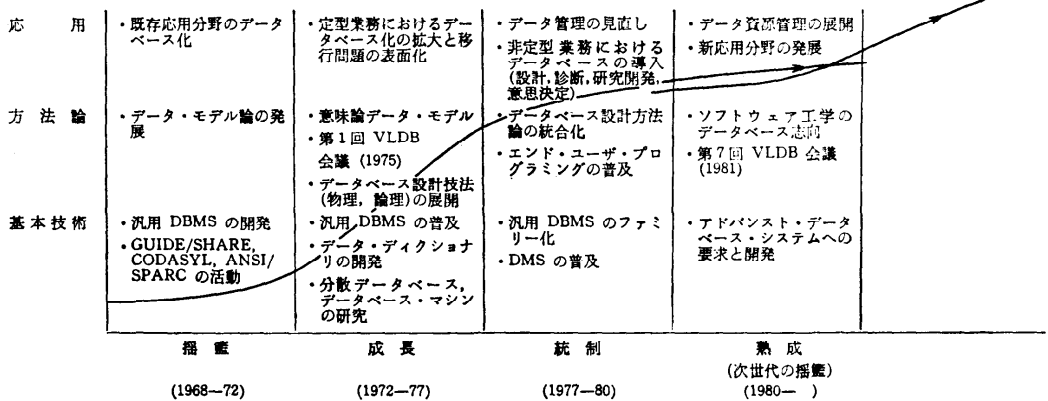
| | | | | |
|---|---|---|---|---|
| 応　用 | ・既存応用分野のデータベース化 | ・定型業務におけるデータベース化の拡大と移行問題の表面化 | ・データ管理の見直し<br>・非定型業務におけるデータベースの導入（設計，診断，研究開発，意思決定） | ・データ資源管理の展開<br>・新応用分野の発展 |
| 方法論 | ・データ・モデル論の発展 | ・意味論データ・モデル<br>・第1回 VLDB 会議 (1975)<br>・データベース設計技法（物理，論理）の展開 | ・データベース設計方法論の統合化<br>・エンド・ユーザ・プログラミングの普及 | ・ソフトウェア工学のデータベース志向<br>・第7回 VLDB 会議 (1981) |
| 基本技術 | ・汎用 DBMS の開発<br>・GUIDE/SHARE, CODASYL, ANSI/SPARC の活動 | ・汎用 DBMS の普及<br>・データ・ディクショナリの開発<br>・分散データベース，データベース・マシンの研究 | ・汎用 DBMS のファミリー化<br>・DMS の普及 | ・アドバンスト・データベース・システムへの要求と開発 |
| | 揺籃<br>(1968—72) | 成長<br>(1972—77) | 統制<br>(1977—80) | 熟成<br>(次世代の揺籃)<br>(1980— ) |